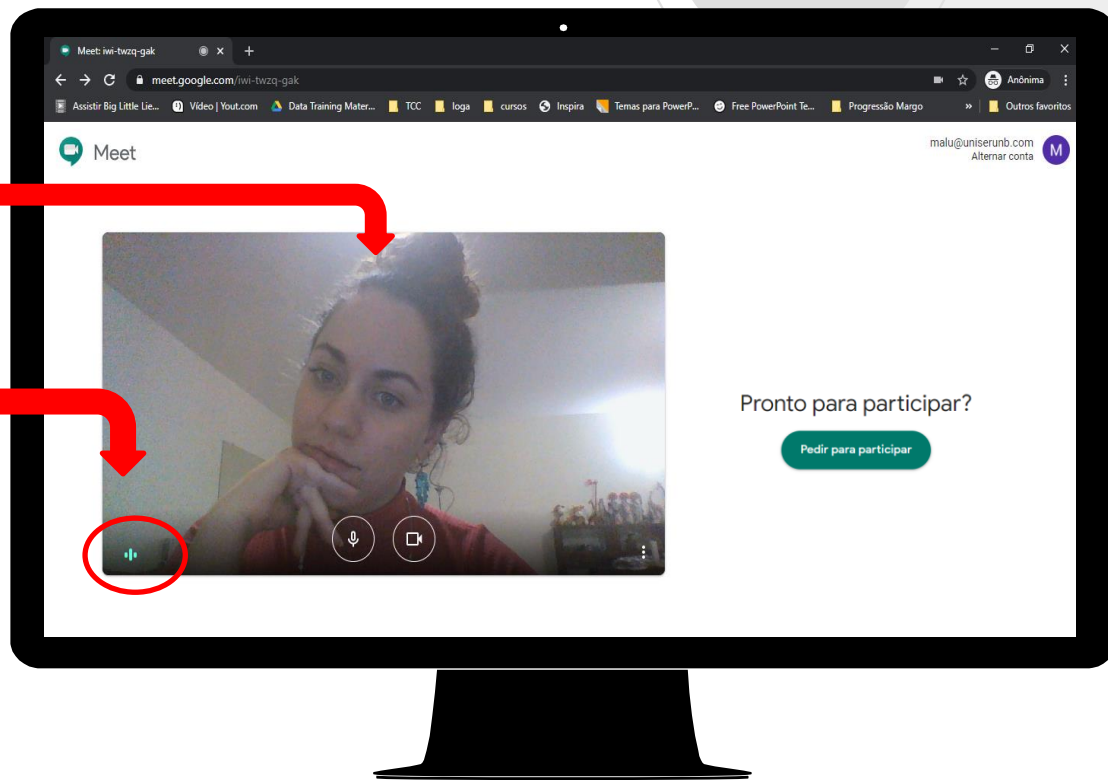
Meet: iwi-twzq-gak

meet.google.com/iwi-twzq-gak

Anônima

Assistir Big Little Lie... Vídeo | Yout.com Data Training Mater... TCC Ioga cursos Inspira Temas para PowerP... Free PowerPoint Te... Progressão Margo » Outros favoritos

Meet

malu@uniserunb.com
Alternar conta

M

Pronto para participar?

Pedir para participar